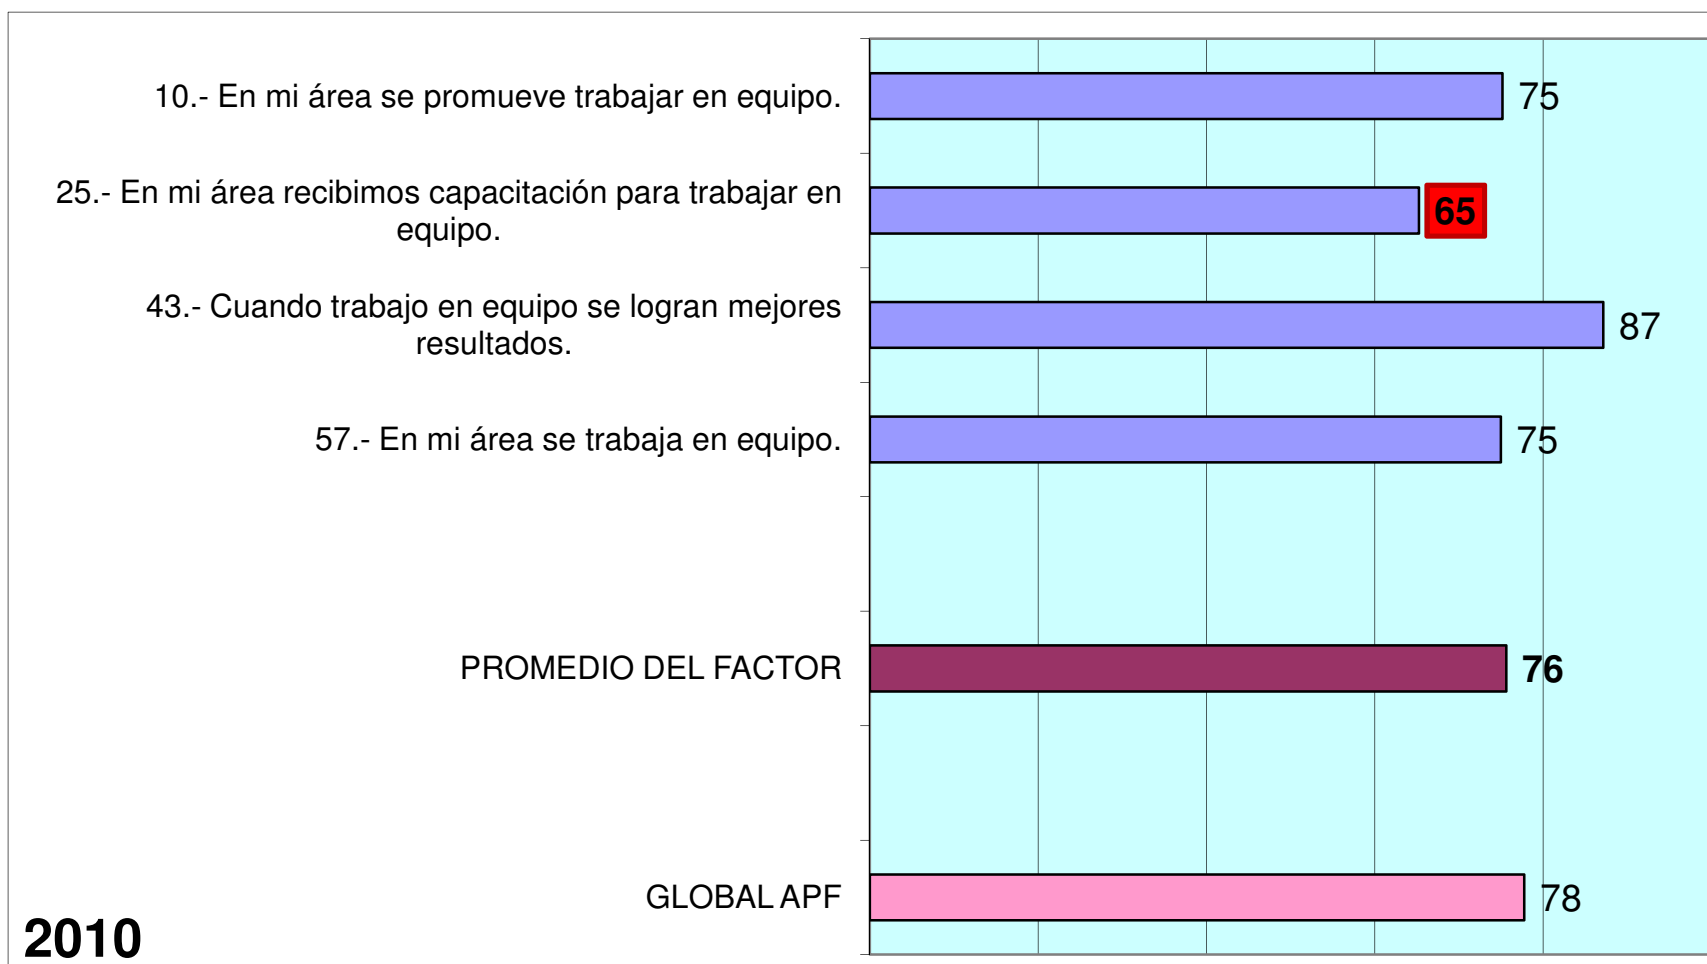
10.- En mi área se promueve trabajar en equipo.

75

25.- En mi área recibimos capacitación para trabajar en equipo.

65

43.- Cuando trabajo en equipo se logran mejores resultados.

87

57.- En mi área se trabaja en equipo.

75

PROMEDIO DEL FACTOR

76

GLOBAL APF

78

2010